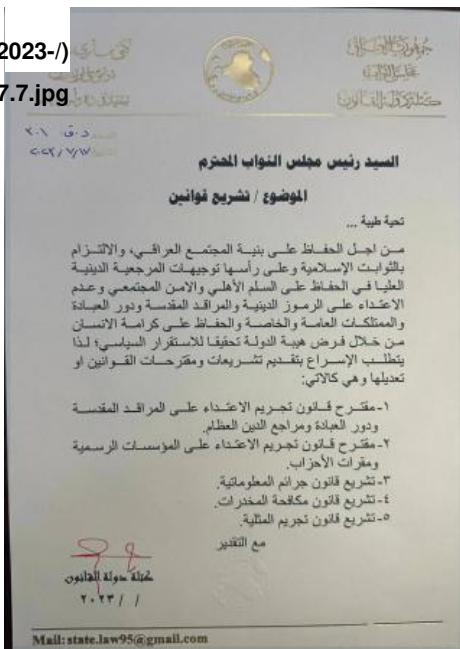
2023-/)
7.7.jpg

جمهورية العراق
مجلس النواب
كتلة دولة القانون

العدد: ٢٠١
التاريخ: ٢٠٢٣/٧/٧

السيد رئيس مجلس النواب المحترم

الموضوع / تشريع قوانين

تحية طيبة ...

من اجل الحفاظ على بنية المجتمع العراقي، والالتزام بالثوابت الإسلامية وعلى رأسها توجيهات المرجعية الدينية العليا في الحفاظ على السلم الأهلي والامن المجتمعي وعدم الاعتداء على الرموز الدينية والمراقد المقدسة ودور العبادة والممتلكات العامة والخاصة والحفاظ على كرامة الانسان من خلال فرض هيبة الدولة تحقيقا للاستقرار السياسي؛ لذا يتطلب الإسراع بتقديم تشريعات ومقترحات القوانين او تعديلها وهي كالاتي:

١- مقترح قانون تجريم الاعتداء على المراقد المقدسة ودور العبادة ومراجع الدين العظام.
٢- مقترح قانون تجريم الاعتداء على المؤسسات الرسمية ومقرات الأحزاب.
٣- تشريع قانون جرائم المعلوماتية.
٤- تشريع قانون مكافحة المخدرات.
٥- تشريع قانون تجريم المثلية.

مع التقدير

كتلة دولة القانون
٢٠٢٣/ /

Mail: state.law95@gmail.com